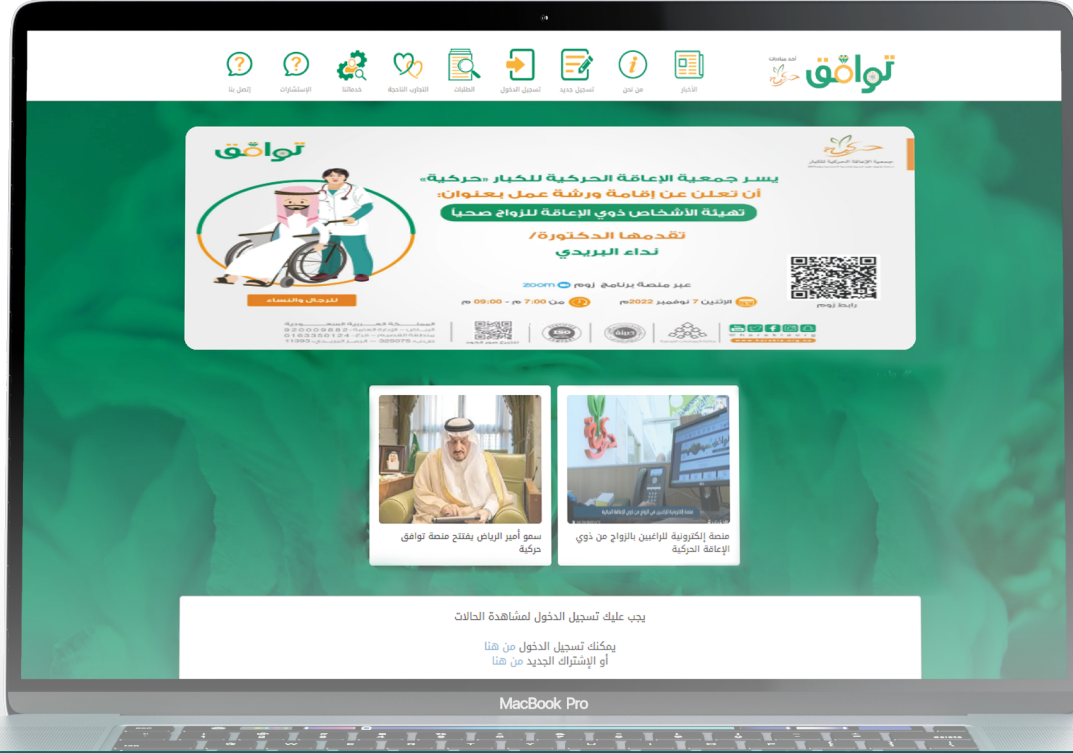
توافق

الأخبار من نحن تسجيل جديد تسجيل الدخول الطلبات التجارب الناجحة خدماتنا الإستشارات إتصل بنا

توافق

يسر جمعية الإعاقة الحركية للكبار «حركية»
أن تعلن عن إقامة ورشة عمل بعنوان:
تهيئة الأشخاص ذوي الإعاقة للزواج صحياً
تقدمها الدكتورة/
نداء البريدي

للرجال والنساء

عبر منصة برنامج زوم zoom

الإثنين 7 نوفمبر 2022م من 7:00 م - 09:00 م

رابط زوم

منصة إلكترونية للراغبين بالزواج من ذوي الإعاقة الحركية

سمو أمير الرياض يفتتح منصة توافق حركية

يجب عليك تسجيل الدخول لمشاهدة الحالات

يمكنك تسجيل الدخول من هنا
أو الإشتراك الجديد من هنا

MacBook Pro